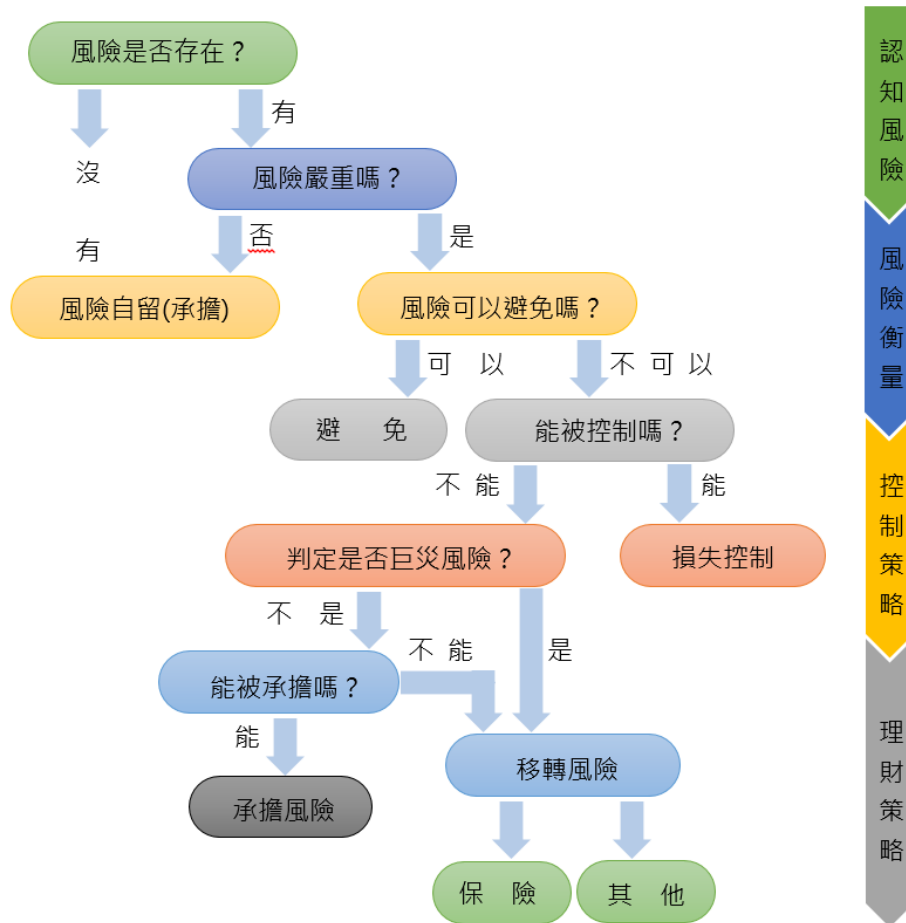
風險是否存在？

沒有

有

風險嚴重嗎？

否

是

風險自留(承擔)

風險可以避免嗎？

可以

不可以

避免

能被控制嗎？

不能

能

判定是否巨災風險？

損失控制

不是

不能

是

能被承擔嗎？

能

承擔風險

移轉風險

保險

其他

認知風險

風險衡量

控制策略

理財策略